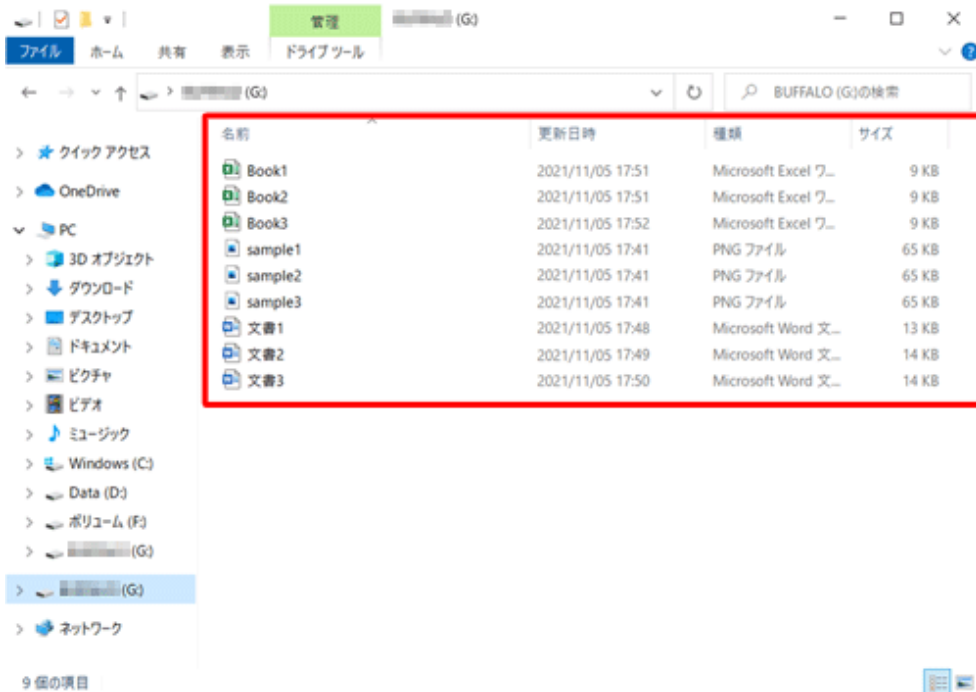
管理 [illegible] (G:)

ファイル ホーム 共有 表示 ドライブ ツール

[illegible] (G:)

BUFFALO (G:)の検索

クイック アクセス
OneDrive
PC
3D オブジェクト
ダウンロード
デスクトップ
ドキュメント
ピクチャ
ビデオ
ミュージック
Windows (C:)
Data (D:)
ボリューム (F:)
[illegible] (G:)
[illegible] (G:)
ネットワーク

| 名前 | 更新日時 | 種類 | サイズ |
|---|---|---|---|
| Book1 | 2021/11/05 17:51 | Microsoft Excel ワ... | 9 KB |
| Book2 | 2021/11/05 17:51 | Microsoft Excel ワ... | 9 KB |
| Book3 | 2021/11/05 17:52 | Microsoft Excel ワ... | 9 KB |
| sample1 | 2021/11/05 17:41 | PNG ファイル | 65 KB |
| sample2 | 2021/11/05 17:41 | PNG ファイル | 65 KB |
| sample3 | 2021/11/05 17:41 | PNG ファイル | 65 KB |
| 文書1 | 2021/11/05 17:48 | Microsoft Word 文... | 13 KB |
| 文書2 | 2021/11/05 17:49 | Microsoft Word 文... | 14 KB |
| 文書3 | 2021/11/05 17:50 | Microsoft Word 文... | 14 KB |

9 個の項目